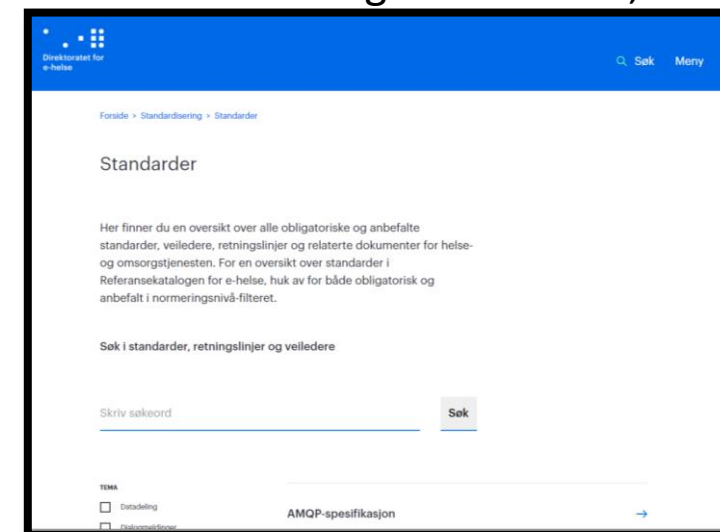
Direktoratet for e-helse

Søk Meny

Forside > Standardisering > Standarder

Standarder

Her finner du en oversikt over alle obligatoriske og anbefalte standarder, veiledere, retningslinjer og relaterte dokumenter for helse- og omsorgstjenesten. For en oversikt over standarder i Referansekatalogen for e-helse, huk av for både obligatorisk og anbefalt i normeringsnivå-filteret.

Søk i standarder, retningslinjer og veiledere

Skriv søkeord

Søk

TEMA

Datadeling

Dialogmeldinger

AMQP-spesifikasjon